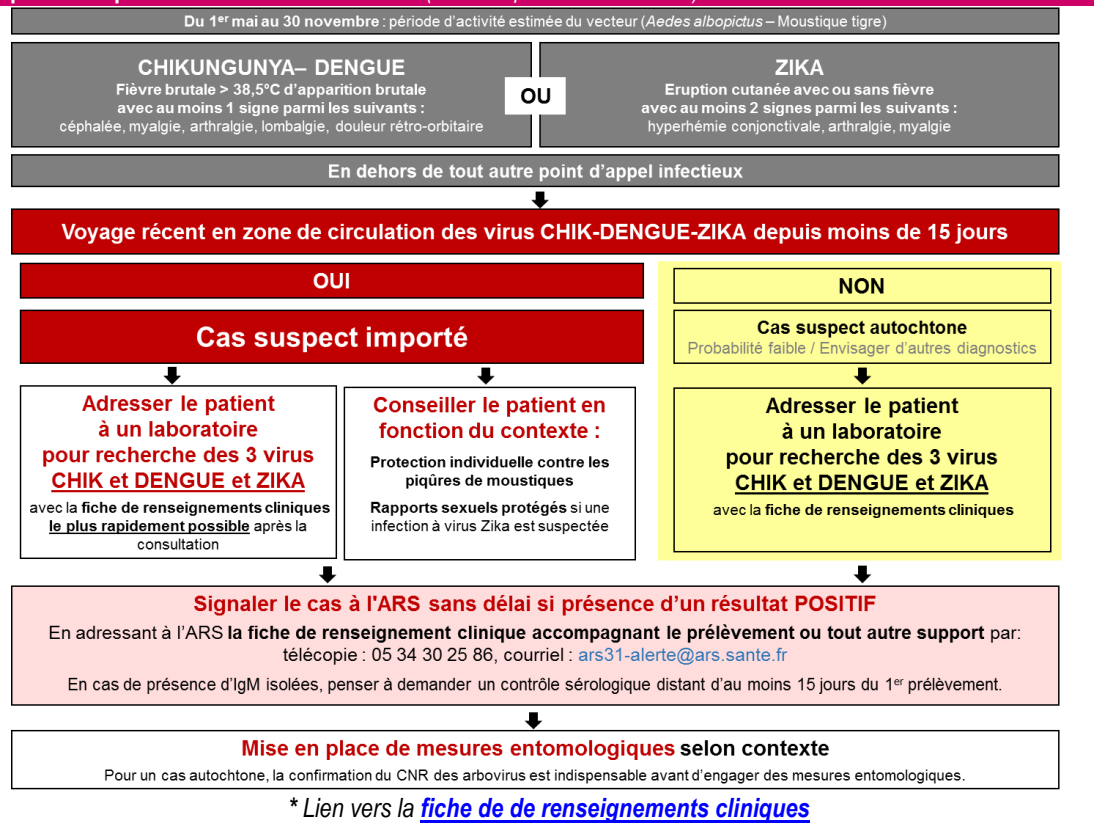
Du $1^{er}$ mai au 30 novembre : période d'activité estimée du vecteur (Aedes albopictus – Moustique tigre)

CHIKUNGUNYA– DENGUE
Fièvre brutale > 38,5°C d'apparition brutale avec au moins 1 signe parmi les suivants :
céphalée, myalgie, arthralgie, lombalgie, douleur rétro-orbitaire

OU

ZIKA
Eruption cutanée avec ou sans fièvre avec au moins 2 signes parmi les suivants :
hyperhémie conjonctivale, arthralgie, myalgie

En dehors de tout autre point d'appel infectieux

Voyage récent en zone de circulation des virus CHIK-DENGUE-ZIKA depuis moins de 15 jours

OUI

Cas suspect importé

Adresser le patient à un laboratoire pour recherche des 3 virus CHIK et DENGUE et ZIKA
avec la fiche de renseignements cliniques le plus rapidement possible après la consultation

Conseiller le patient en fonction du contexte :
Protection individuelle contre les piqûres de moustiques
Rapports sexuels protégés si une infection à virus Zika est suspectée

NON

Cas suspect autochtone
Probabilité faible / Envisager d'autres diagnostics

Adresser le patient à un laboratoire pour recherche des 3 virus CHIK et DENGUE et ZIKA
avec la fiche de renseignements cliniques

Signaler le cas à l'ARS sans délai si présence d'un résultat POSITIF
En adressant à l'ARS la fiche de renseignement clinique accompagnant le prélèvement ou tout autre support par: télécopie : 05 34 30 25 86, courriel : ars31-alerte@ars.sante.fr
En cas de présence d'IgM isolées, penser à demander un contrôle sérologique distant d'au moins 15 jours du $1^{er}$ prélèvement.

Mise en place de mesures entomologiques selon contexte
Pour un cas autochtone, la confirmation du CNR des arbovirus est indispensable avant d'engager des mesures entomologiques.

* Lien vers la fiche de de renseignements cliniques